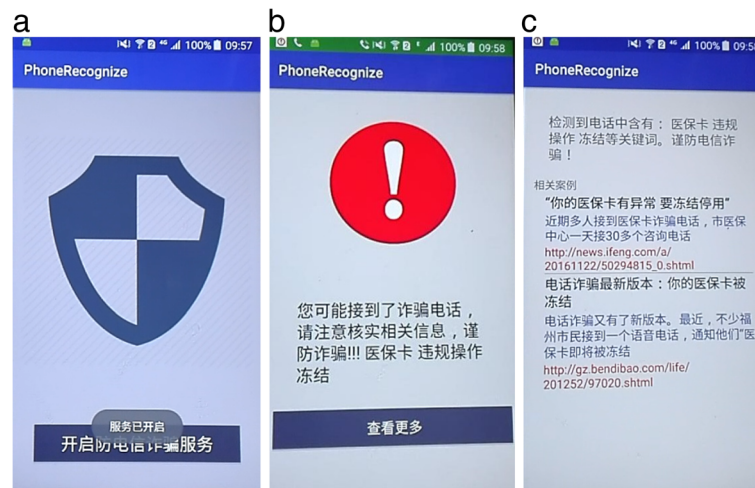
a

100% 09:57

PhoneRecognize

服务已开启

开启防电信诈骗服务

b

100% 09:58

PhoneRecognize

您可能接到了诈骗电话，请注意核实相关信息，谨防诈骗!!! 医保卡 违规操作 冻结

查看更多

c

100% 09:5

PhoneRecognize

检测到电话中含有： 医保卡 违规操作 冻结等关键词。谨防电信诈骗！

相关案例

"你的医保卡有异常 要冻结停用"

近期多人接到医保卡诈骗电话，市医保中心一天接30多个咨询电话

http://news.ifeng.com/a/20161122/50294815_0.shtml

电话诈骗最新版本：你的医保卡被冻结

电话诈骗又有了新版本。最近，不少福州市民接到一个语音电话，通知他们"医保卡即将被冻结

http://gz.bendibao.com/life/201252/97020.shtml